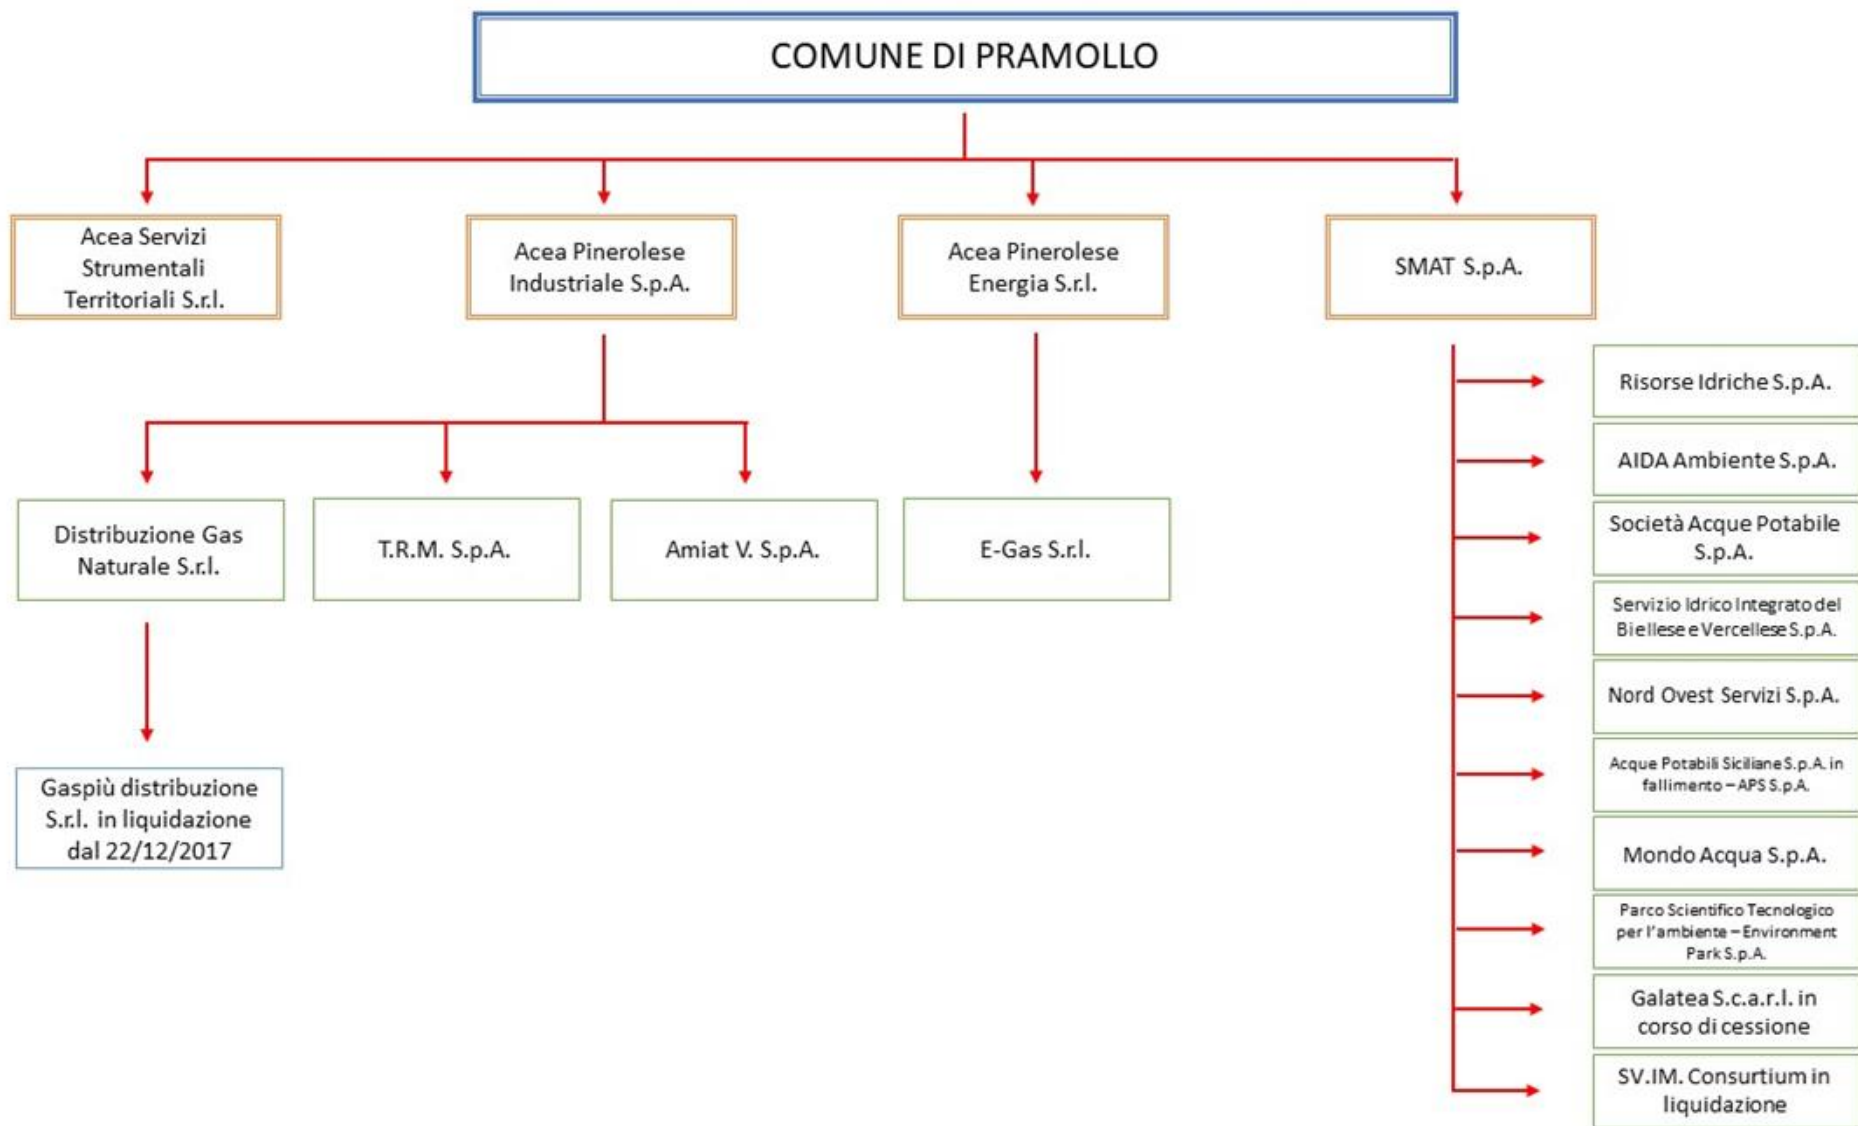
COMUNE DI PRAMOLLO

Acea Servizi Strumentali Territoriali S.r.l.

Acea Pinerolese Industriale S.p.A.

Acea Pinerolese Energia S.r.l.

SMAT S.p.A.

Distribuzione Gas Naturale S.r.l.

T.R.M. S.p.A.

Amiat V. S.p.A.

E-Gas S.r.l.

Gaspiù distribuzione S.r.l. in liquidazione dal 22/12/2017

Risorse Idriche S.p.A.

AIDA Ambiente S.p.A.

Società Acque Potabile S.p.A.

Servizio Idrico Integrato del Biellese e Vercellese S.p.A.

Nord Ovest Servizi S.p.A.

Acque Potabili Siciliane S.p.A. in fallimento – APS S.p.A.

Mondo Acqua S.p.A.

Parco Scientifico Tecnologico per l'ambiente – Environment Park S.p.A.

Galatea S.c.a.r.l. in corso di cessione

SV.IM. Consurtium in liquidazione